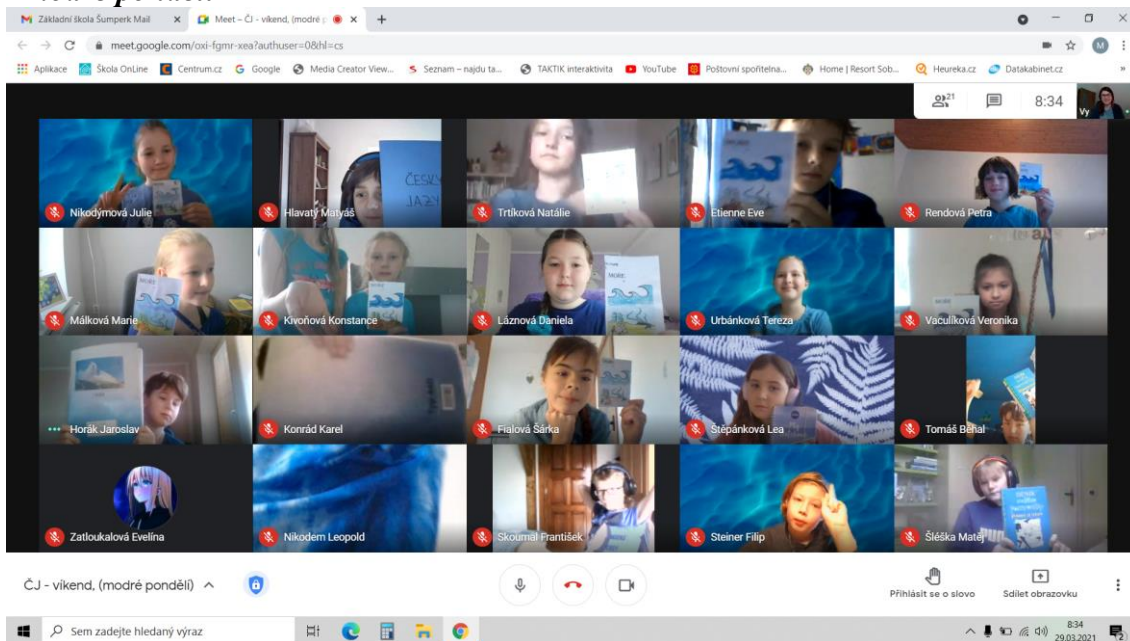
Základní škola Šumperk Mail
Meet – ČJ - víkend, (modré p
meet.google.com/oxi-fgmr-xea?authuser=0&hl=cs
Aplikace Škola OnLine Centrum.cz Google Media Creator View... Seznam – najdu ta... TAKTIK interaktivita YouTube Poštovní spořitelna... Home | Resort Sob... Heureka.cz Datakabinet.cz
21 8:34 Vy
Nikodýmová Julie
Hlavatý Matyáš
ČESKÝ JAZY
Trtíková Natálie
Etienne Eve
Rendová Petra
Málková Marie
Kivoňová Konstance
Láznová Daniela
Urbánková Tereza
Vaculíková Veronika
Horák Jaroslav
Konrád Karel
Fialová Šárka
Štěpánková Lea
Tomáš Behal
Zatloukalová Evelína
Nikodem Leopold
Skoumal František
Steiner Filip
Šléška Matěj
ČJ - víkend, (modré pondělí)
Přihlásit se o slovo
Sdílet obrazovku
Sem zadejte hledaný výraz
8:34 29.03.2021